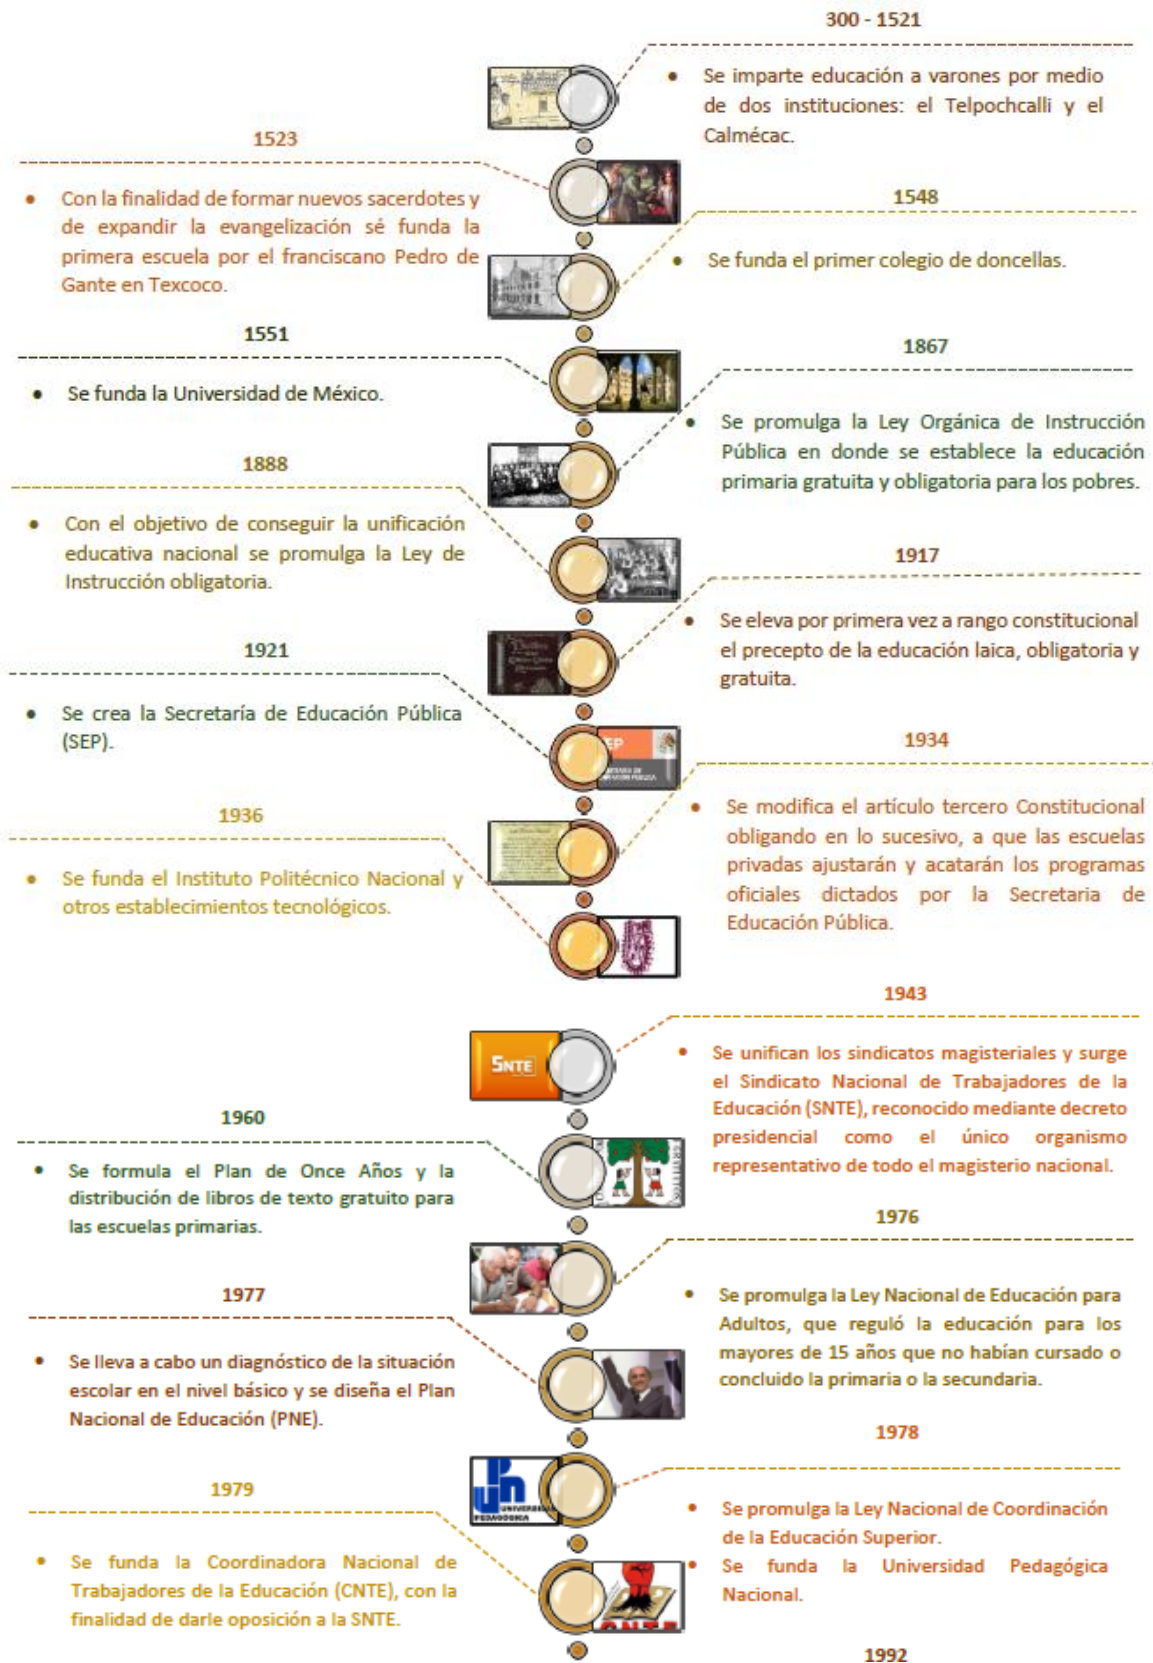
300 - 1521

• Se imparte educación a varones por medio de dos instituciones: el Telpochcalli y el Calmécac.

1523

• Con la finalidad de formar nuevos sacerdotes y de expandir la evangelización sé funda la primera escuela por el franciscano Pedro de Gante en Texcoco.

1548

• Se funda el primer colegio de doncellas.

1551

• Se funda la Universidad de México.

1867

• Se promulga la Ley Orgánica de Instrucción Pública en donde se establece la educación primaria gratuita y obligatoria para los pobres.

1888

• Con el objetivo de conseguir la unificación educativa nacional se promulga la Ley de Instrucción obligatoria.

1917

• Se eleva por primera vez a rango constitucional el precepto de la educación laica, obligatoria y gratuita.

1921

• Se crea la Secretaría de Educación Pública (SEP).

1934

• Se modifica el artículo tercero Constitucional obligando en lo sucesivo, a que las escuelas privadas ajustarán y acatarán los programas oficiales dictados por la Secretaria de Educación Pública.

1936

• Se funda el Instituto Politécnico Nacional y otros establecimientos tecnológicos.

1943

• Se unifican los sindicatos magisteriales y surge el Sindicato Nacional de Trabajadores de la Educación (SNTE), reconocido mediante decreto presidencial como el único organismo representativo de todo el magisterio nacional.

SNTE

1960

• Se formula el Plan de Once Años y la distribución de libros de texto gratuito para las escuelas primarias.

1976

• Se promulga la Ley Nacional de Educación para Adultos, que reguló la educación para los mayores de 15 años que no habían cursado o concluido la primaria o la secundaria.

1977

• Se lleva a cabo un diagnóstico de la situación escolar en el nivel básico y se diseña el Plan Nacional de Educación (PNE).

1978

• Se promulga la Ley Nacional de Coordinación de la Educación Superior.
• Se funda la Universidad Pedagógica Nacional.

1979

• Se funda la Coordinadora Nacional de Trabajadores de la Educación (CNTE), con la finalidad de darle oposición a la SNTE.

1992